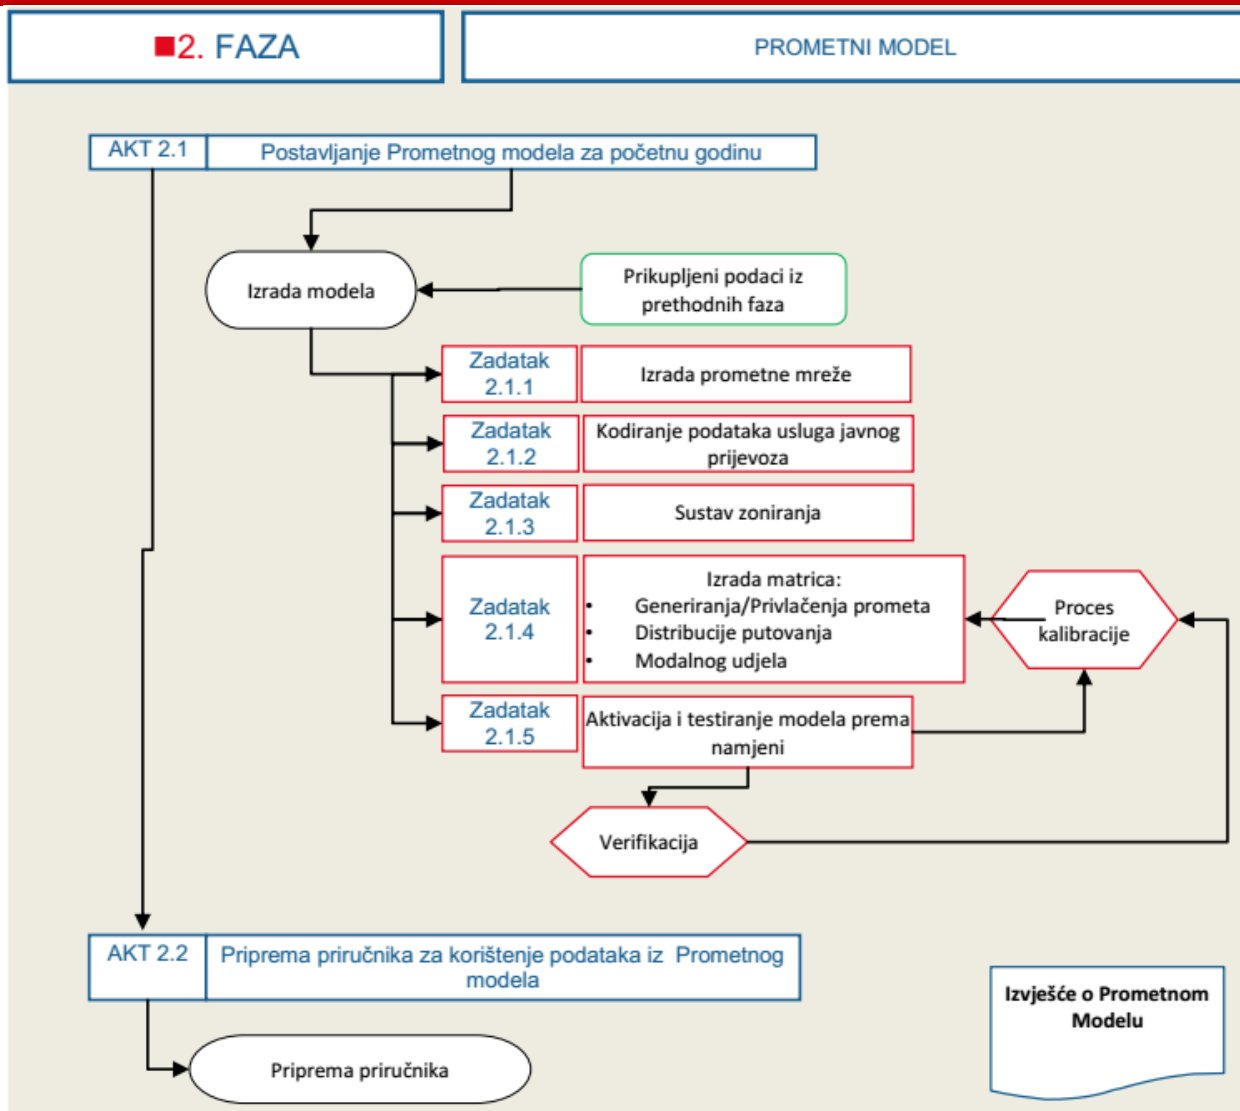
■2. FAZA

PROMETNI MODEL

AKT 2.1 Postavljanje Prometnog modela za početnu godinu

Izrada modela

Prikupljeni podaci iz prethodnih faza

Zadatak 2.1.1 Izrada prometne mreže

Zadatak 2.1.2 Kodiranje podataka usluga javnog prijevoza

Zadatak 2.1.3 Sustav zoniranja

Zadatak 2.1.4 Izrada matrica:
• Generiranja/Privlačenja prometa
• Distribucije putovanja
• Modalnog udjela

Proces kalibracije

Zadatak 2.1.5 Aktivacija i testiranje modela prema namjeni

Verifikacija

AKT 2.2 Priprema priručnika za korištenje podataka iz Prometnog modela

Priprema priručnika

Izvješće o Prometnom Modelu